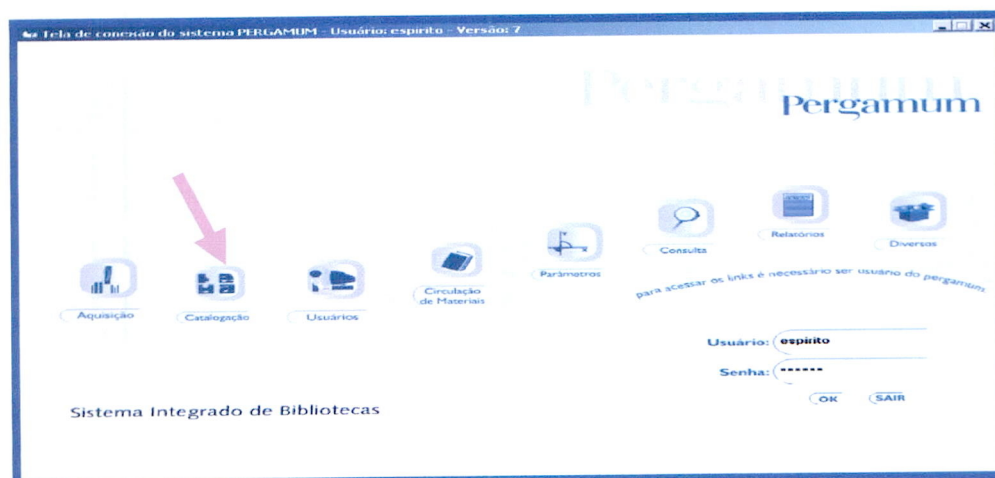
Tela de conexão do sistema PERGAMUM - Usuário: espirito - Versão: 7

Pergamum

Aquisição
Catalogação
Usuários
Circulação de Materiais
Parâmetros
Consulta
Relatórios
Diversos

para acessar os links é necessário ser usuário do pergamum

Usuário: espirito
Senha: ••••••
OK
SAIR

Sistema Integrado de Bibliotecas